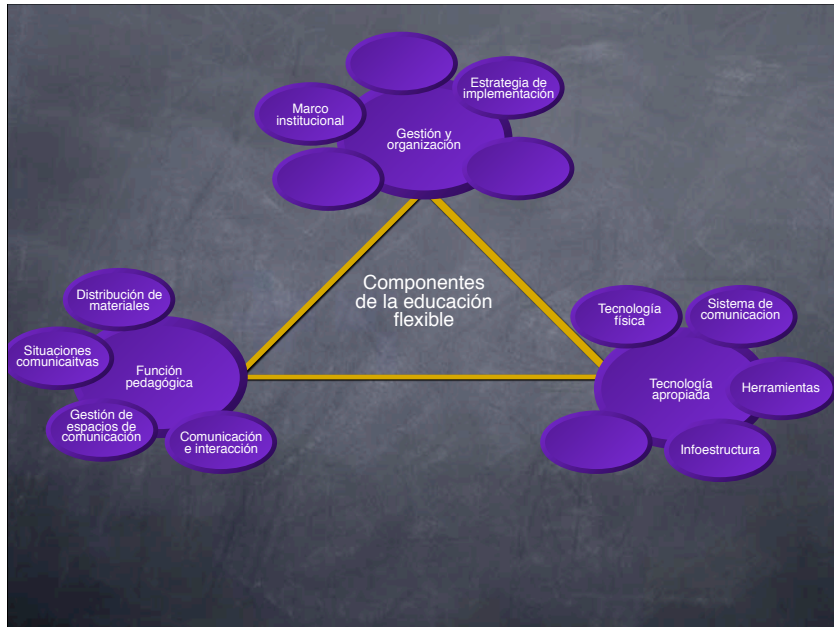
Marco institucional

Gestión y organización

Estrategia de implementación

Componentes de la educación flexible

Distribución de materiales

Situaciones comunicaitvas

Función pedagógica

Gestión de espacios de comunicación

Comunicación e interacción

Tecnología física

Sistema de comunicacion

Tecnología apropiada

Herramientas

Infoestructura